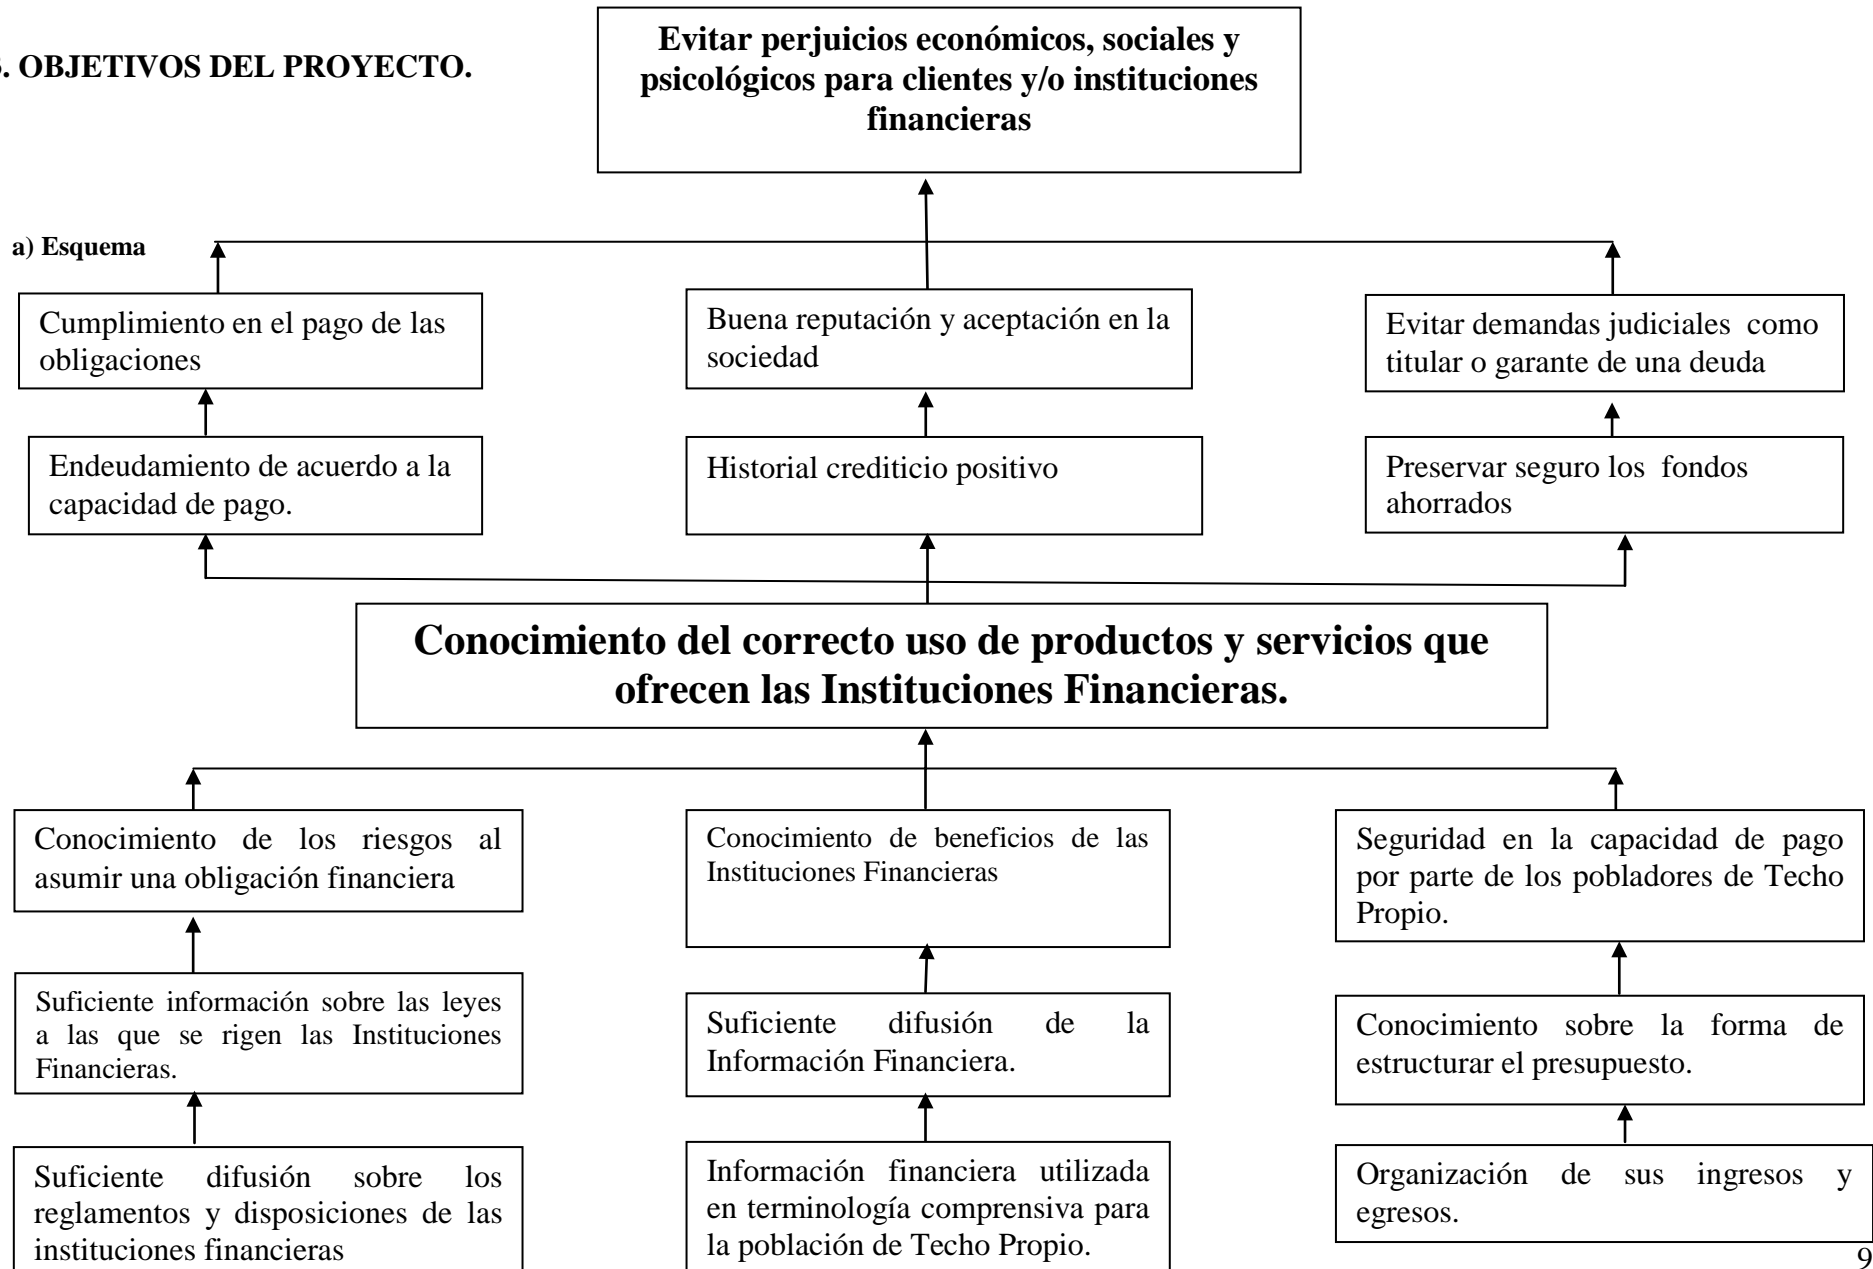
. OBJETIVOS DEL PROYECTO.

Evitar perjuicios económicos, sociales y psicológicos para clientes y/o instituciones financieras

a) Esquema

Cumplimiento en el pago de las obligaciones

Buena reputación y aceptación en la sociedad

Evitar demandas judiciales como titular o garante de una deuda

Endeudamiento de acuerdo a la capacidad de pago.

Historial crediticio positivo

Preservar seguro los fondos ahorrados

Conocimiento del correcto uso de productos y servicios que ofrecen las Instituciones Financieras.

Conocimiento de los riesgos al asumir una obligación financiera

Conocimiento de beneficios de las Instituciones Financieras

Seguridad en la capacidad de pago por parte de los pobladores de Techo Propio.

Suficiente información sobre las leyes a las que se rigen las Instituciones Financieras.

Suficiente difusión de la Información Financiera.

Conocimiento sobre la forma de estructurar el presupuesto.

Suficiente difusión sobre los reglamentos y disposiciones de las instituciones financieras

Información financiera utilizada en terminología comprensiva para la población de Techo Propio.

Organización de sus ingresos y egresos.

9